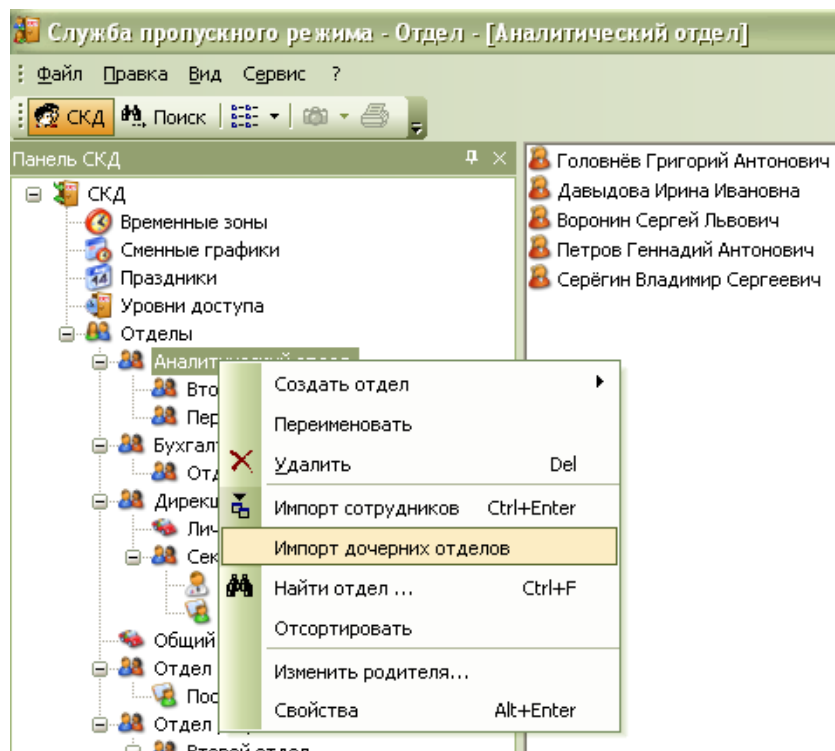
Служба пропускного режима - Отдел - [Аналитический отдел]

Файл Правка Вид Сервис ?

СКД Поиск

Панель СКД

СКД
Временные зоны
Сменные графики
Праздники
Уровни доступа
Отделы
Аналитический отдел
Вто
Пер
Бухгалт
Отд
Дирекц
Лич
Сек
Общий
Отдел
Пос
Отдел
Второй отдел

Головнёв Григорий Антонович
Давыдова Ирина Ивановна
Воронин Сергей Львович
Петров Геннадий Антонович
Серёгин Владимир Сергеевич

Создать отдел
Переименовать
Удалить Del
Импорт сотрудников Ctrl+Enter
Импорт дочерних отделов
Найти отдел ... Ctrl+F
Отсортировать
Изменить родителя...
Свойства Alt+Enter